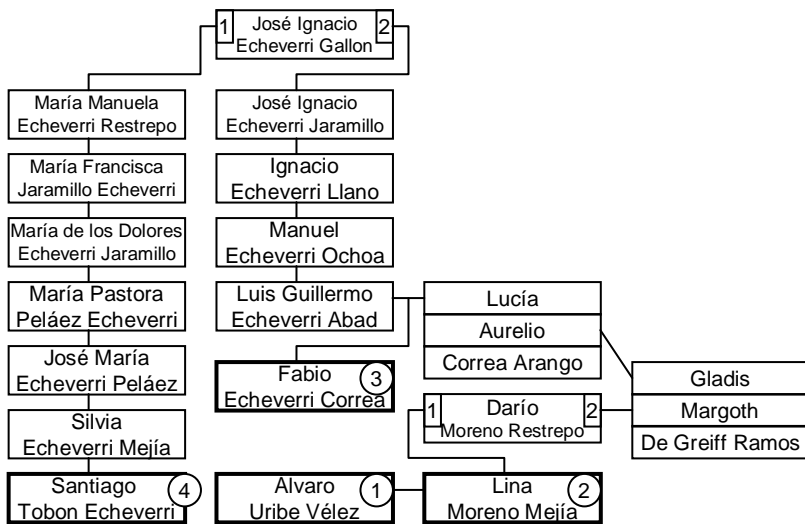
1 José Ignacio Echeverri Gallon 2

María Manuela Echeverri Restrepo

María Francisca Jaramillo Echeverri

María de los Dolores Echeverri Jaramillo

María Pastora Peláez Echeverri

José María Echeverri Peláez

Silvia Echeverri Mejía

Santiago Tobon Echeverri 4

José Ignacio Echeverri Jaramillo

Ignacio Echeverri Llano

Manuel Echeverri Ochoa

Luis Guillermo Echeverri Abad

Fabio Echeverri Correa 3

Lucía

Aurelio

Correa Arango

Gladis

Margoth

De Greiff Ramos

1 Darío Moreno Restrepo 2

Alvaro Uribe Vélez 1

Lina Moreno Mejía 2